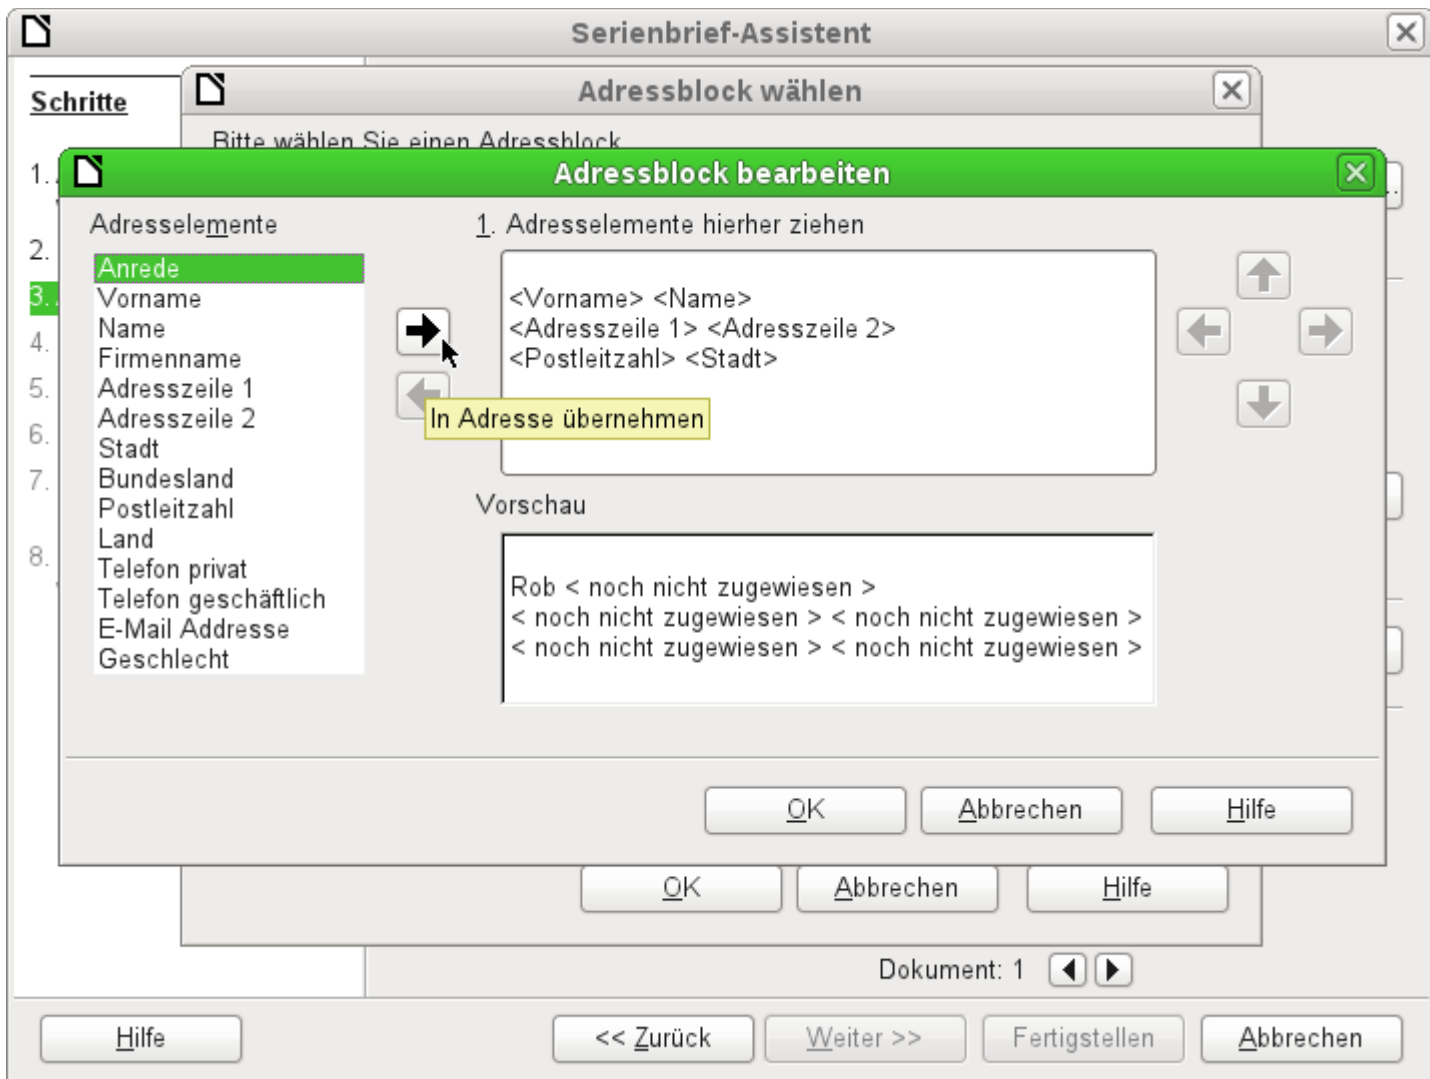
Serienbrief-Assistent

Schritte

Adressblock wählen

Bitte wählen Sie einen Adressblock

1.
2.
3.
4.
5.
6.
7.
8.

Adressblock bearbeiten

Adresselemente

Anrede
Vorname
Name
Firmenname
Adresszeile 1
Adresszeile 2
Stadt
Bundesland
Postleitzahl
Land
Telefon privat
Telefon geschäftlich
E-Mail Addresse
Geschlecht

1. Adresselemente hierher ziehen

<Vorname> <Name>
<Adresszeile 1> <Adresszeile 2>
<Postleitzahl> <Stadt>

In Adresse übernehmen

Vorschau

Rob < noch nicht zugewiesen >
< noch nicht zugewiesen > < noch nicht zugewiesen >
< noch nicht zugewiesen > < noch nicht zugewiesen >

OK Abbrechen Hilfe

OK Abbrechen Hilfe

Dokument: 1

Hilfe << Zurück Weiter >> Fertigstellen Abbrechen